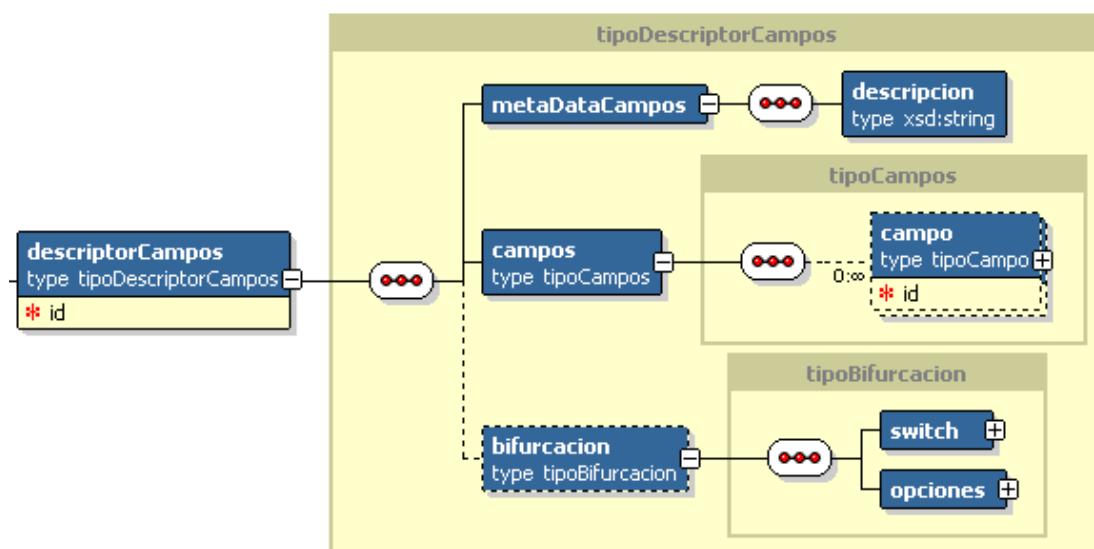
tipoDescriptorCampos

descriptorCampos
type tipoDescriptorCampos
id

metaDataCampos

descripcion
type xsd:string

tipoCampos

campos
type tipoCampos

0:∞

campo
type tipoCampo
id

tipoBifurcacion

bifurcacion
type tipoBifurcacion

switch

opciones